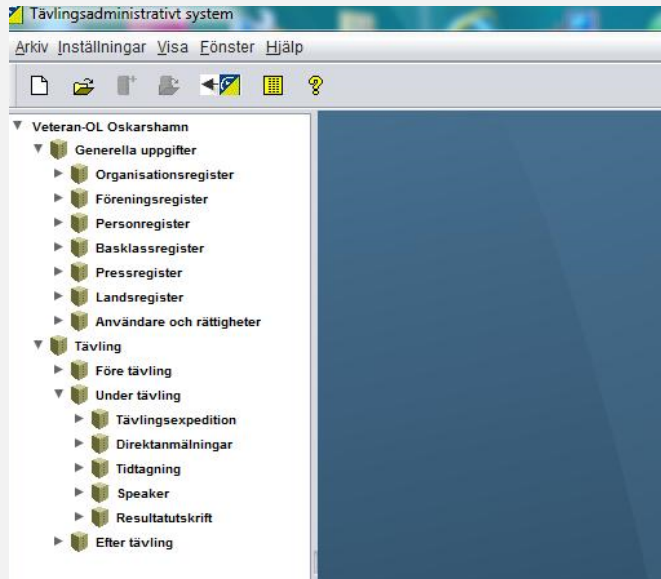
Tävlingsadministrativt system

Arkiv Inställningar Visa Fönster Hjälp

Veteran-OL Oskarshamn
Generella uppgifter
Organisationsregister
Föreningsregister
Personregister
Basklassregister
Pressregister
Landsregister
Användare och rättigheter
Tävling
Före tävling
Under tävling
Tävlingsexpedition
Direktanmälningar
Tidtagning
Speaker
Resultatutskrift
Efter tävling